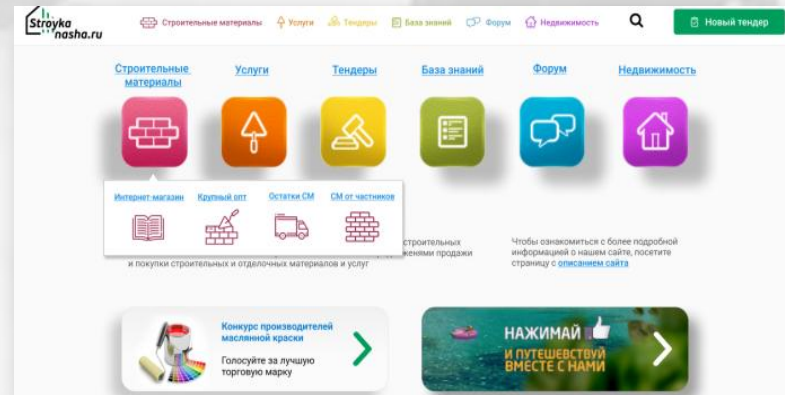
Stroyka nasha.ru

Строительные материалы | Услуги | Тендеры | База знаний | Форум | Недвижимость

Новый тендер

Строительные материалы

Услуги

Тендеры

База знаний

Форум

Недвижимость

Интернет магазин | Крупный опт | Остатки СМ | СМ от частников

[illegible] строительных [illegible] жениями продажи и покупки строительных и отделочных материалов и услуг

Чтобы ознакомиться с более подробной информацией о нашем сайте, посетите страницу с описанием сайта

Конкурс производителей масляной краски

Голосуйте за лучшую торговую марку

НАЖИМАЙ И ПУТЕШЕСТВУЙ ВМЕСТЕ С НАМИ